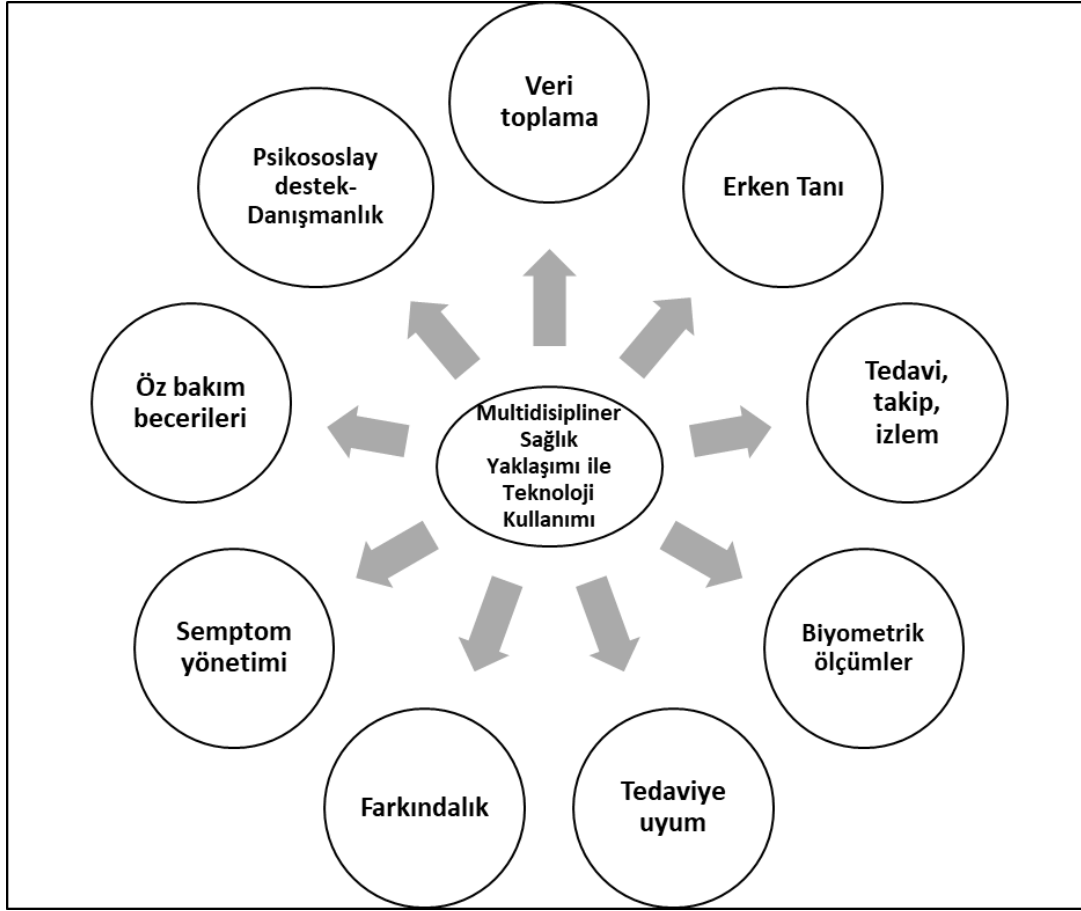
Veri toplama

Erken Tanı

Tedavi, takip, izlem

Biyometrik ölçümler

Tedaviye uyum

Farkındalık

Semptom yönetimi

Öz bakım becerileri

Psikososlay destek-Danışmanlık

Multidisipliner Sağlık Yaklaşımı ile Teknoloji Kullanımı